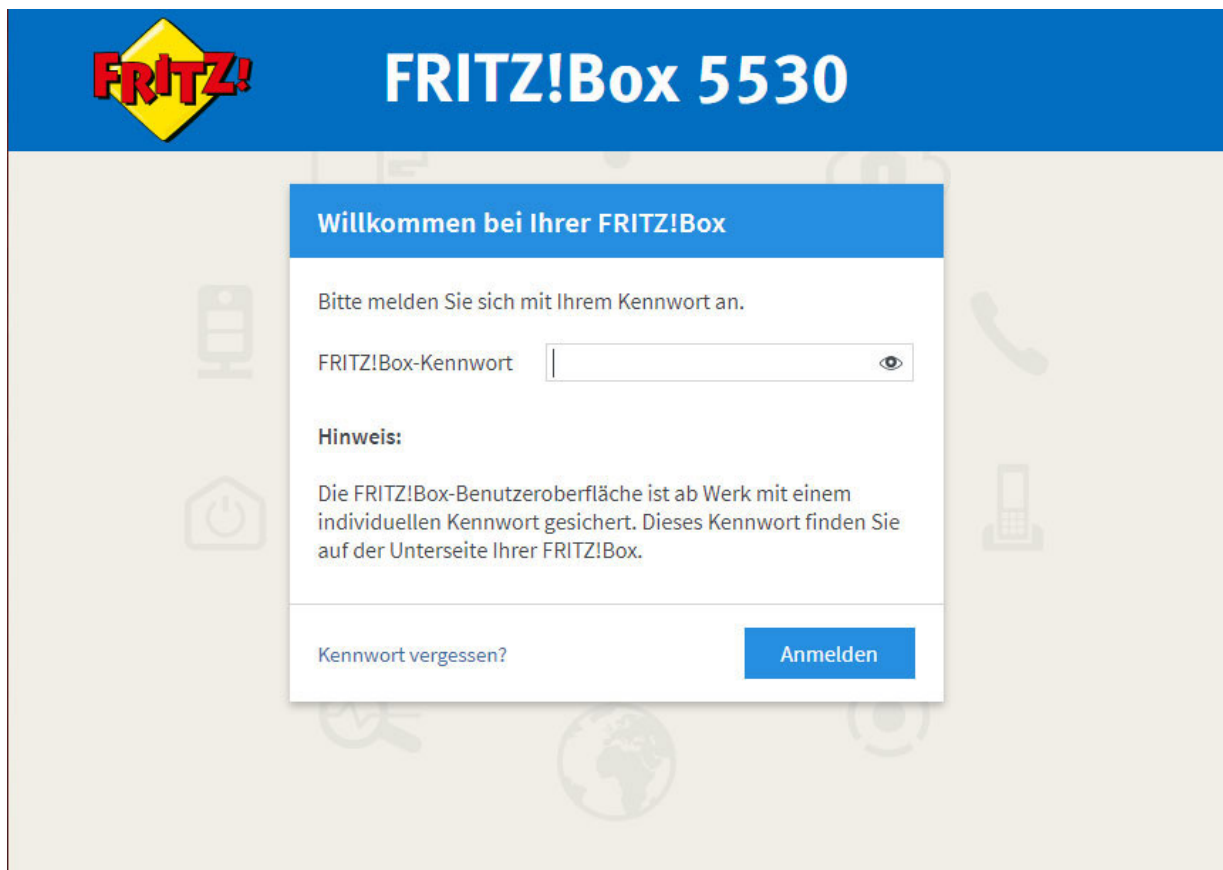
FRITZ!

FRITZ!Box 5530

Willkommen bei Ihrer FRITZ!Box

Bitte melden Sie sich mit Ihrem Kennwort an.

FRITZ!Box-Kennwort

Hinweis:

Die FRITZ!Box-Benutzeroberfläche ist ab Werk mit einem individuellen Kennwort gesichert. Dieses Kennwort finden Sie auf der Unterseite Ihrer FRITZ!Box.

Kennwort vergessen?

Anmelden